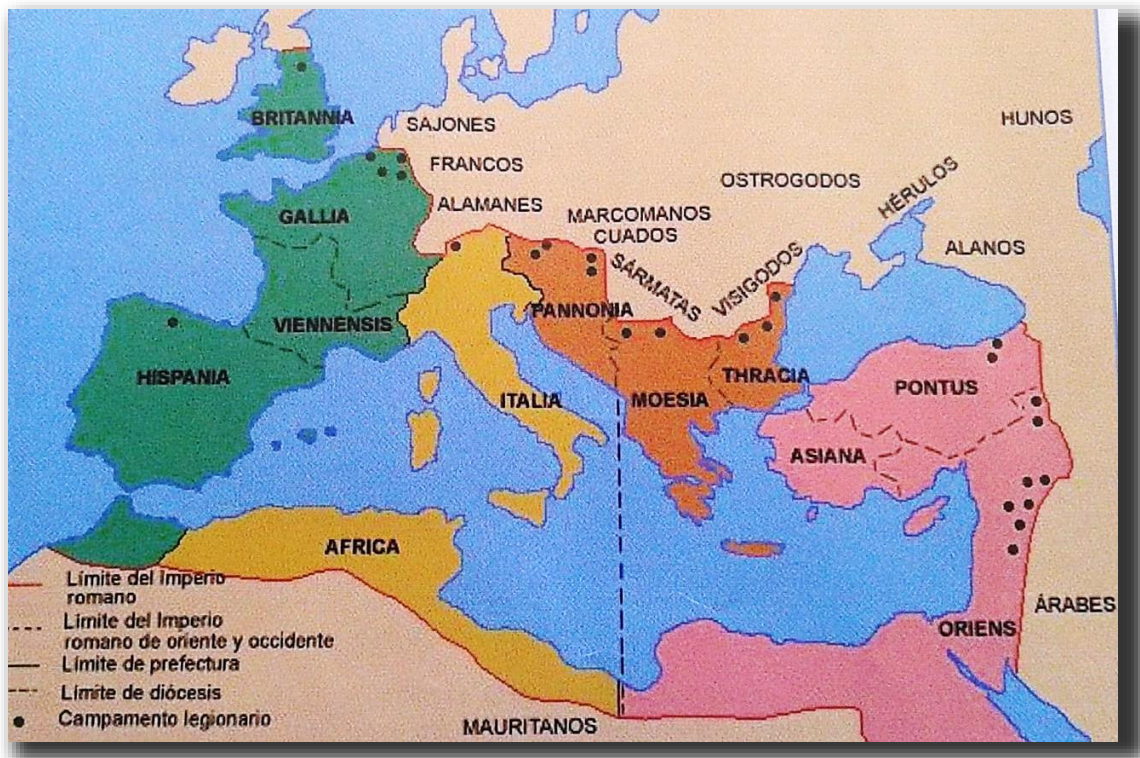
BRITANNIA
SAJONES
HUNOS
FRANCOS
OSTROGODOS
HÉRULOS
ALAMANES
GALLIA
MARCOMANOS
CUADOS
ALANOS
SÁRMATAS
VISIGODOS
PANNONIA
VIENNENSIS
HISPANIA
ITALIA
MOESIA
THRACIA
PONTUS
ASIANA
AFRICA
ÁRABES
ORIENS
MAURITANOS

Límite del Imperio romano
Límite del Imperio romano de oriente y occidente
Límite de prefectura
Límite de diócesis
Campamento legionario